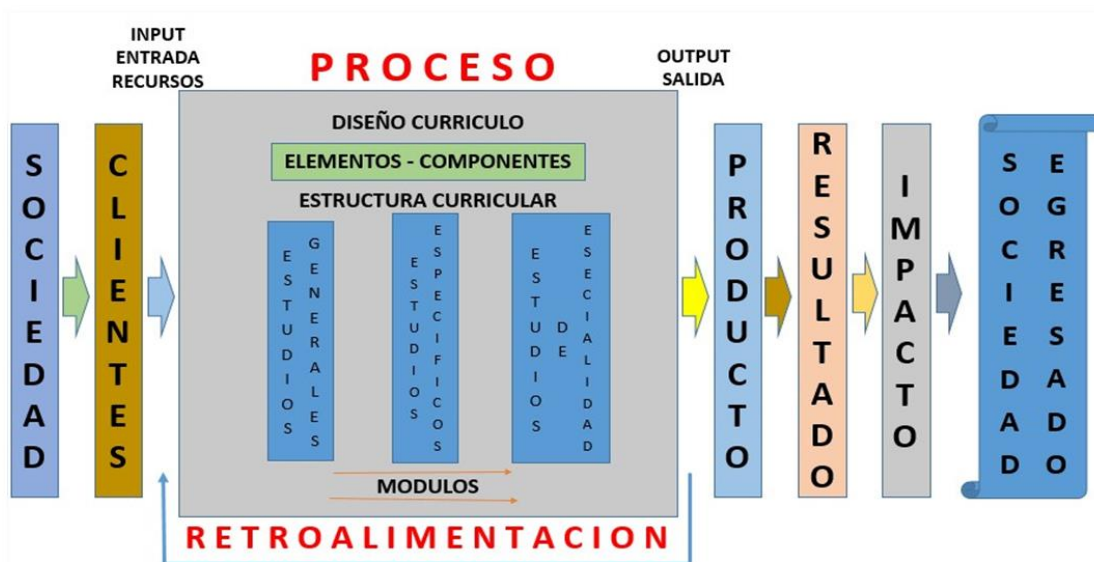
INPUT
ENTRADA
RECURSOS

PROCESO

OUTPUT
SALIDA

SOCIEDAD

CLIENTES

DISEÑO CURRICULO

ELEMENTOS - COMPONENTES

ESTRUCTURA CURRICULAR

ESTUDIOS GENERALES

ESTUDIOS ESPECIFICOS

ESTUDIOS DE ESECIALIDAD

MODULOS

PRODUCTO

RESULTADO

IMPACTO

SOCIEDAD EGRESADO

RETROALIMENTACION